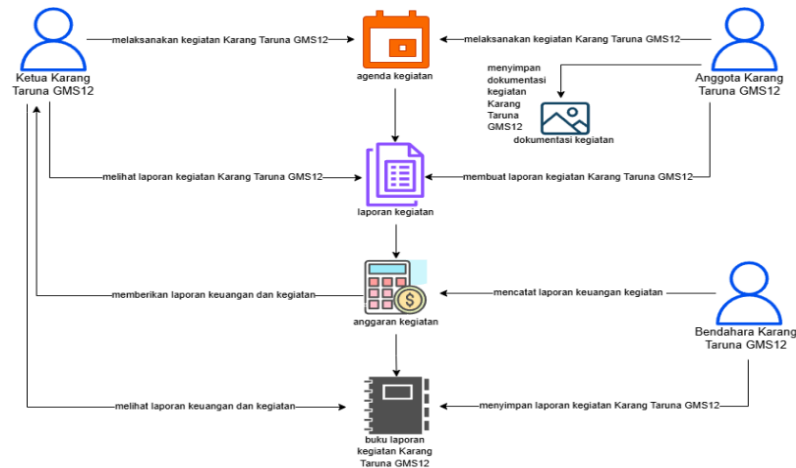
Ketua Karang Taruna GMS12

melaksanakan kegiatan Karang Taruna GMS12

agenda kegiatan

melaksanakan kegiatan Karang Taruna GMS12

Anggota Karang Taruna GMS12

menyimpan dokumentasi kegiatan Karang Taruna GMS12

dokumentasi kegiatan

melihat laporan kegiatan Karang Taruna GMS12

laporan kegiatan

membuat laporan kegiatan Karang Taruna GMS12

memberikan laporan keuangan dan kegiatan

anggaran kegiatan

mencatat laporan keuangan kegiatan

Bendahara Karang Taruna GMS12

melihat laporan keuangan dan kegiatan

buku laporan kegiatan Karang Taruna GMS12

menyimpan laporan kegiatan Karang Taruna GMS12